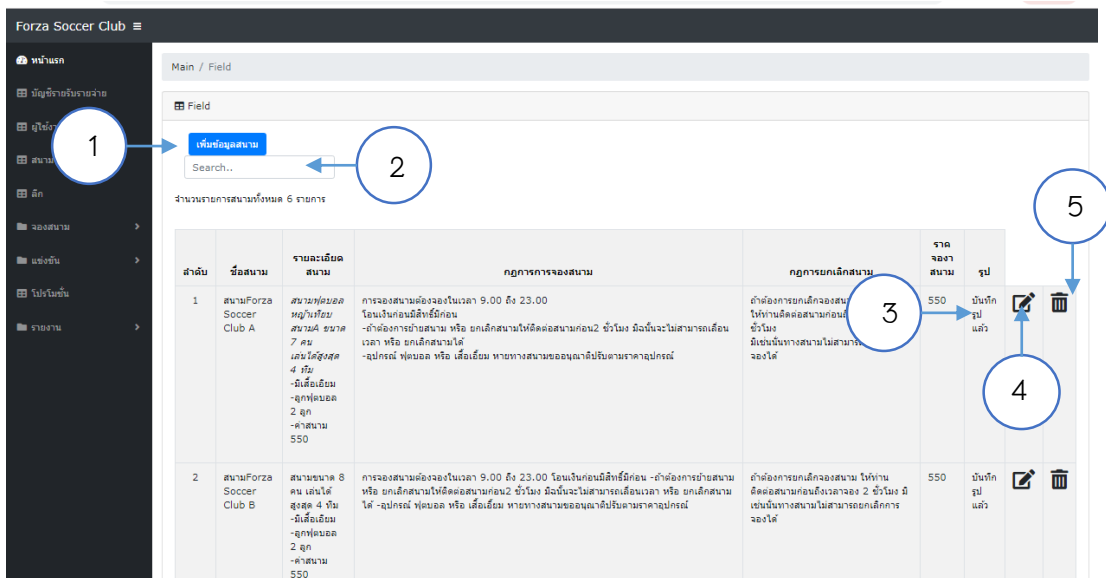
Forza Soccer Club ≡

หน้าแรก
บัญชีรายรับรายจ่าย
ผู้ใช้ง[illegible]
สนาม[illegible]
ลีก
จองสนาม
แข่งขัน
โปรโมชั่น
รายงาน

Main / Field

Field

1
เพิ่มข้อมูลสนาม
2
Search..

จำนวนรายการสนามทั้งหมด 6 รายการ

5

| ลำดับ | ชื่อสนาม | รายละเอียดสนาม | กฎการการจองสนาม | กฎการยกเลิกสนาม | ราคาจองสนาม | รูป | | |
|---|---|---|---|---|---|---|---|---|
| 1 | สนามForza Soccer Club A | สนามฟุตบอลหญ้าเทียม สนามA ขนาด 7 คน เล่นได้สูงสุด 4 ทีม -มีเสื้อเอี๊ยม -ลูกฟุตบอล 2 ลูก -ค่าสนาม 550 | การจองสนามต้องจองในเวลา 9.00 ถึง 23.00 โอนเงินก่อนมีสิทธิ์มีก่อน -ถ้าต้องการย้ายสนาม หรือ ยกเลิกสนามให้ติดต่อสนามก่อน2 ชั่วโมง มิฉนั้นจะไม่สามารถเลื่อนเวลา หรือ ยกเลิกสนามได้ -อุปกรณ์ ฟุตบอล หรือ เสื้อเอี๊ยม หายทางสนามขออนุญาติปรับตามราคาอุปกรณ์ | ถ้าต้องการยกเลิกจองสนาม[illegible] ให้ท่านติดต่อสนามก่อน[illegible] ชั่วโมง มิเช่นนั้นทางสนามไม่สามาร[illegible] จองได้ | 550 | บันทึกรูปแล้ว | | |
| 2 | สนามForza Soccer Club B | สนามขนาด 8 คน เล่นได้สูงสุด 4 ทีม -มีเสื้อเอี๊ยม -ลูกฟุตบอล 2 ลูก -ค่าสนาม 550 | การจองสนามต้องจองในเวลา 9.00 ถึง 23.00 โอนเงินก่อนมีสิทธิ์มีก่อน -ถ้าต้องการย้ายสนาม หรือ ยกเลิกสนามให้ติดต่อสนามก่อน2 ชั่วโมง มิฉนั้นจะไม่สามารถเลื่อนเวลา หรือ ยกเลิกสนามได้ -อุปกรณ์ ฟุตบอล หรือ เสื้อเอี๊ยม หายทางสนามขออนุญาติปรับตามราคาอุปกรณ์ | ถ้าต้องการยกเลิกจองสนาม ให้ท่านติดต่อสนามก่อนถึงเวลาจอง 2 ชั่วโมง มิเช่นนั้นทางสนามไม่สามารถยกเลิกการจองได้ | 550 | บันทึกรูปแล้ว | | |

3
4